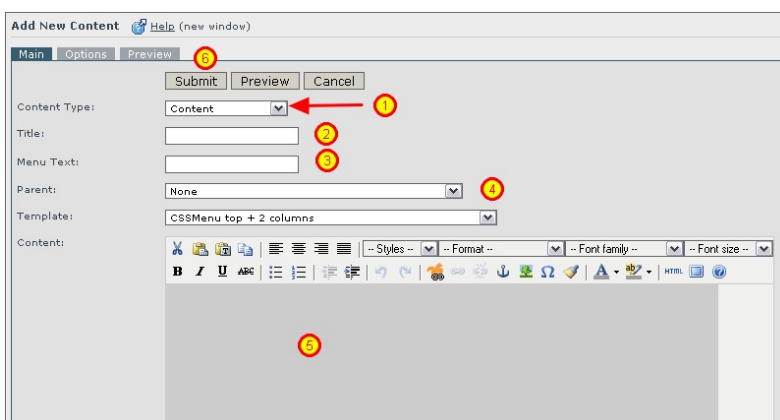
Add New Content Help (new window)

Main Options Preview 6

Submit Preview Cancel

Content Type: Content 1

Title: 2

Menu Text: 3

Parent: None 4

Template: CSSMenu top + 2 columns

Content:

-- Styles -- -- Format -- -- Font family -- -- Font size --

B I U ABC HTML

5